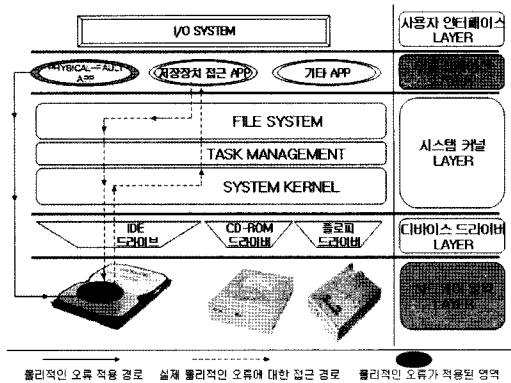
I/O SYSTEM

사용자 인터페이스 LAYER

PHYSICAL-FAULT APP

저장장치 접근 APP

기타 APP

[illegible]

FILE SYSTEM

TASK MANAGEMENT

SYSTEM KERNEL

시스템 커널 LAYER

IDE 드라이브

CD-ROM 드라이버

플로피 드라이버

디바이스 드라이버 LAYER

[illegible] LAYER

물리적인 오류 적용 경로

실제 물리적인 오류에 대한 접근 경로

물리적인 오류가 적용된 영역